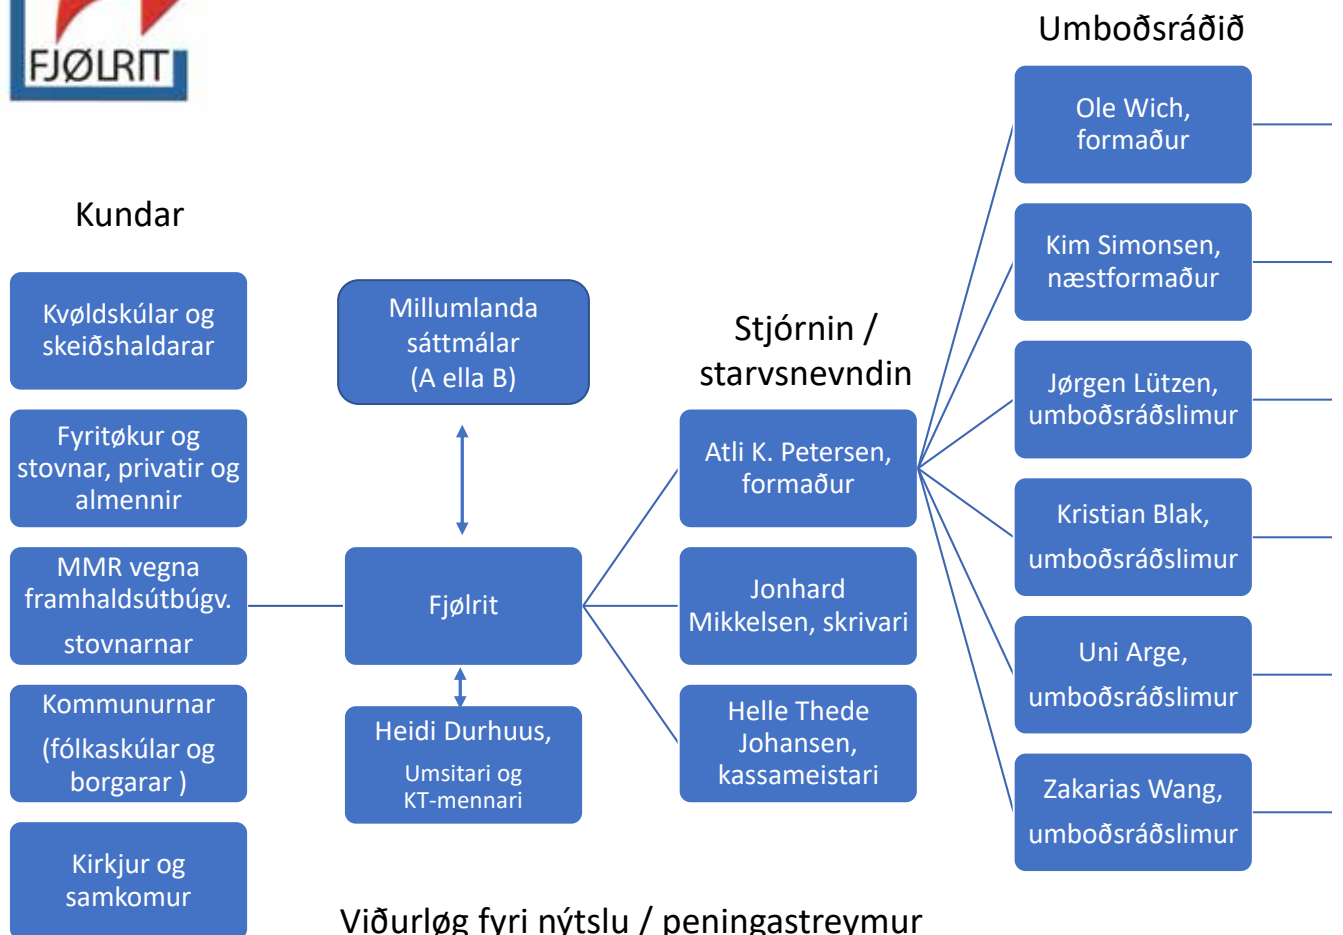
FJØLRIT

Umboðsráðið

Ole Wich, formaður

Kim Simonsen, næstformaður

Jørgen Lützen, umboðsráðslimur

Kristian Blak, umboðsráðslimur

Uni Arge, umboðsráðslimur

Zakarias Wang, umboðsráðslimur

Kundar

Kvøldskúlar og skeiðshaldarar

Fyritøkur og stovnar, privatir og almennir

MMR vegna framhaldsútbúgv. stovnarnar

Kommunurnar (fólkaskúlar og borgarar )

Kirkjur og samkomur

Millumlanda sáttmálar (A ella B)

Fjølrit

Heidi Durhuus, Umsitari og KT-mennari

Stjórnin / starvsnevndin

Atli K. Petersen, formaður

Jonhard Mikkelsen, skrivari

Helle Thede Johansen, kassameistari

Viðurløg fyri nýtslu / peningastreymur